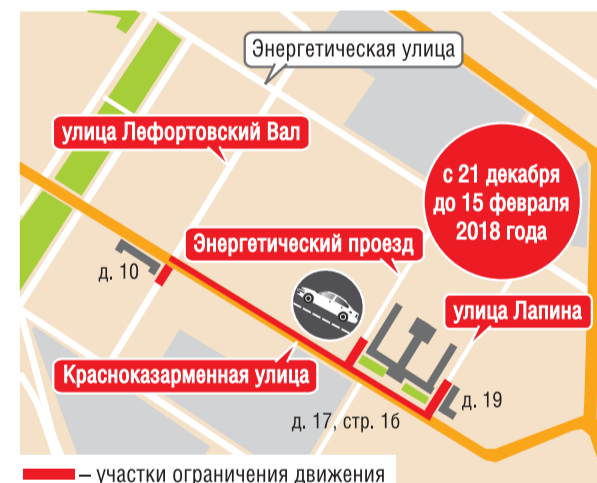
Энергетическая улица

улица Лефортовский Вал

с 21 декабря до 15 февраля 2018 года

Энергетический проезд

д. 10

улица Лапина

Красноказарменная улица

д. 19

д. 17, стр. 1б

– участки ограничения движения